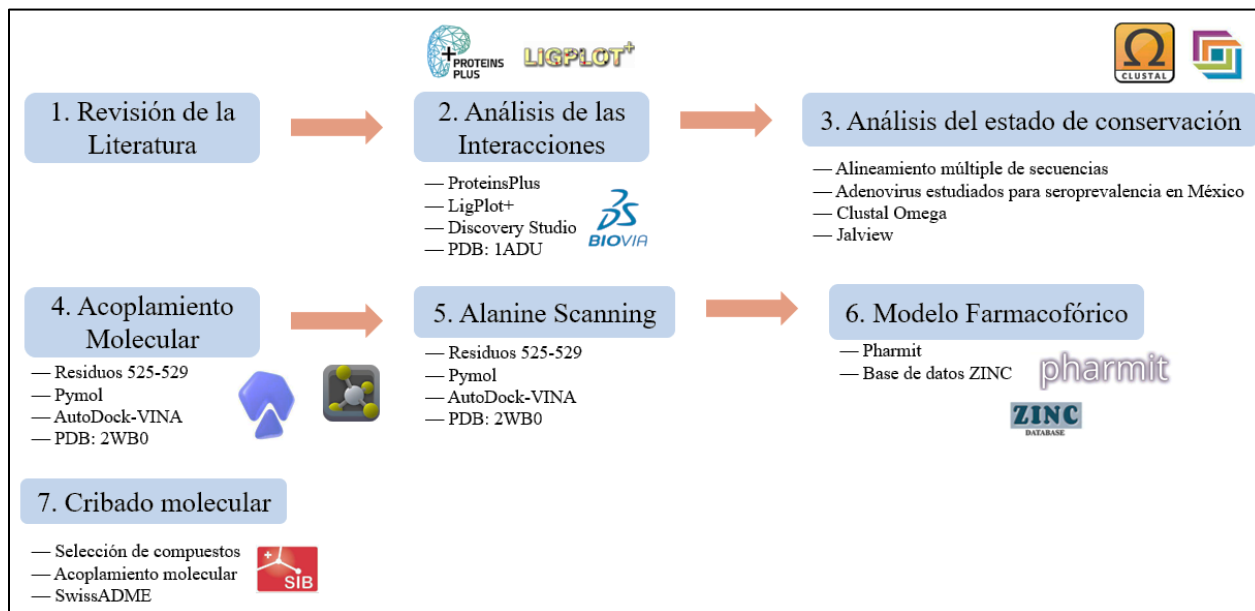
PROTEINS PLUS LIGPLOT+

CLUSTAL

1. Revisión de la Literatura

2. Análisis de las Interacciones

— ProteinsPlus
— LigPlot+
— Discovery Studio
— PDB: 1ADU

BIOVIA

3. Análisis del estado de conservación

— Alineamiento múltiple de secuencias
— Adenovirus estudiados para seroprevalencia en México
— Clustal Omega
— Jalview

4. Acoplamiento Molecular

— Residuos 525-529
— Pymol
— AutoDock-VINA
— PDB: 2WB0

5. Alanine Scanning

— Residuos 525-529
— Pymol
— AutoDock-VINA
— PDB: 2WB0

6. Modelo Farmacofórico

— Pharmit
— Base de datos ZINC

pharmit

ZINC DATABASE

7. Cribado molecular

— Selección de compuestos
— Acoplamiento molecular
— SwissADME

SIB